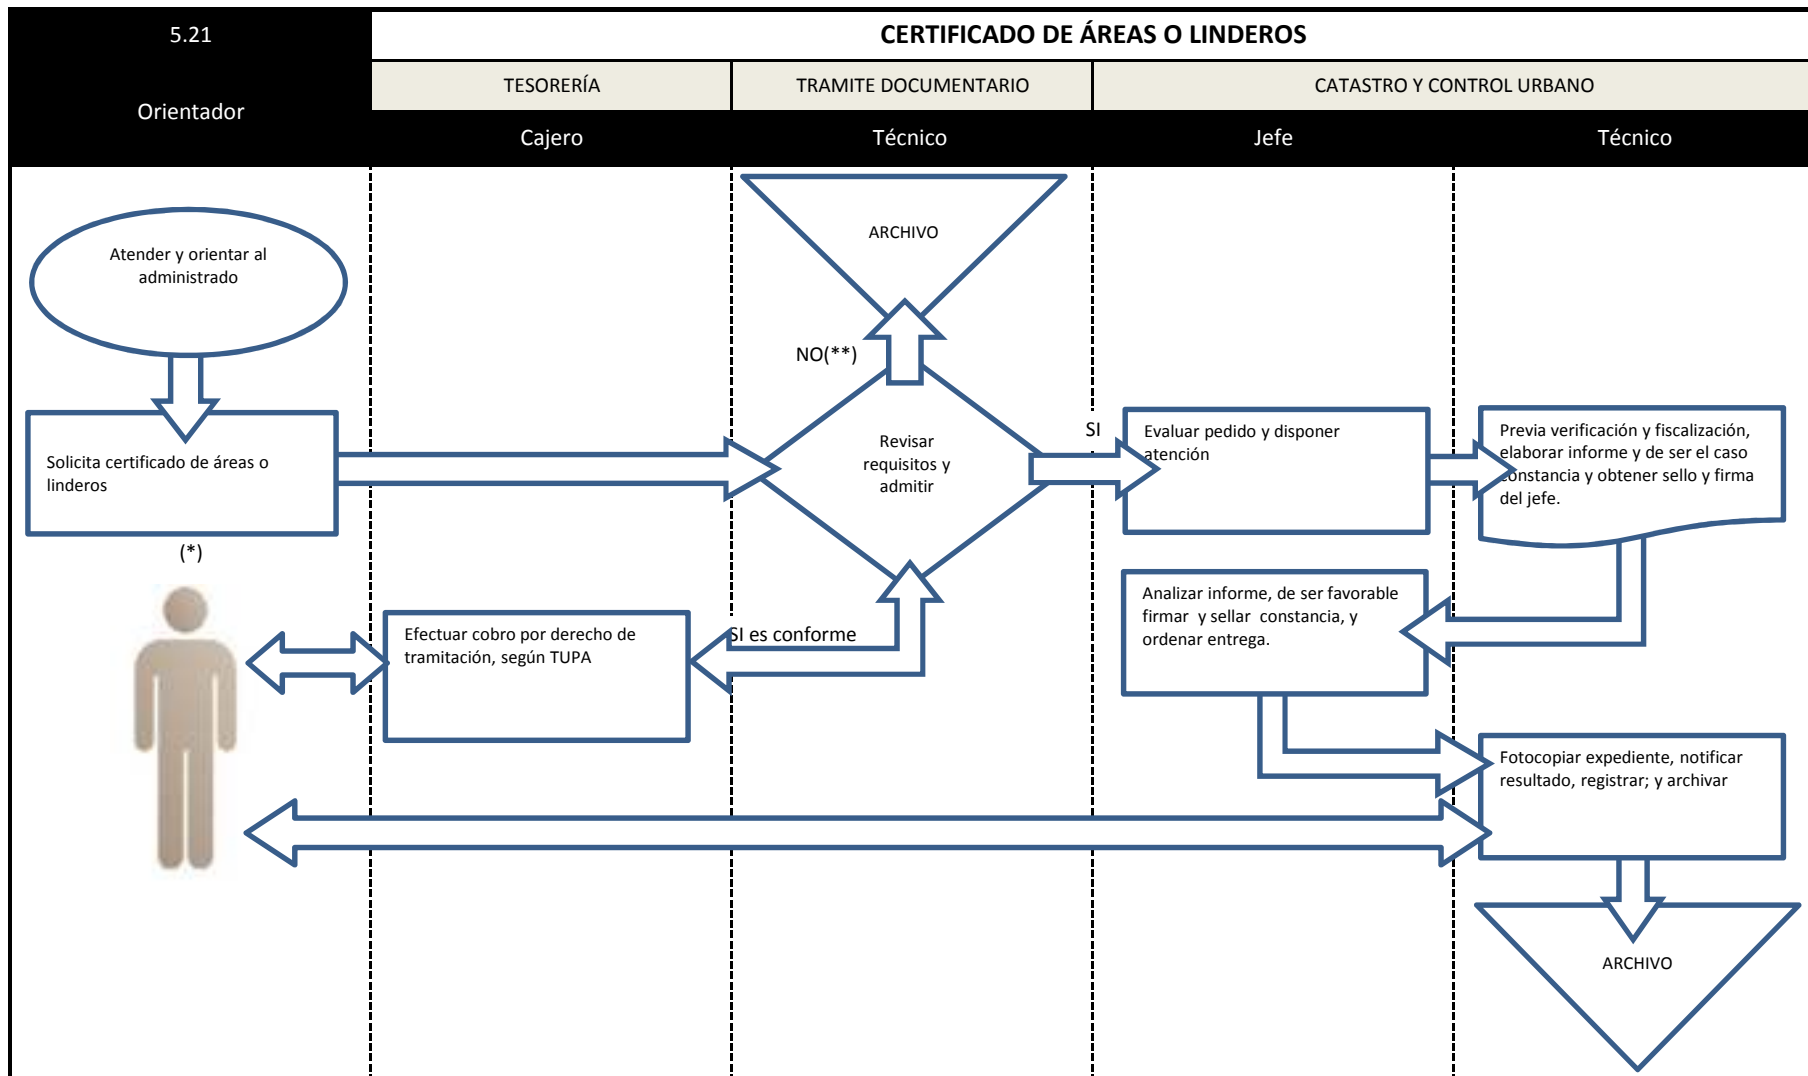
5.21

CERTIFICADO DE ÁREAS O LINDEROS

Orientador

TESORERÍA

TRAMITE DOCUMENTARIO

CATASTRO Y CONTROL URBANO

Cajero

Técnico

Jefe

Técnico

ARCHIVO

Atender y orientar al administrado

NO(**)

Solicita certificado de áreas o linderos

Revisar requisitos y admitir

SI

Evaluar pedido y disponer atención

Previa verificación y fiscalización, elaborar informe y de ser el caso constancia y obtener sello y firma del jefe.

(*)

Analizar informe, de ser favorable firmar y sellar constancia, y ordenar entrega.

Efectuar cobro por derecho de tramitación, según TUPA

SI es conforme

Fotocopiar expediente, notificar resultado, registrar; y archivar

ARCHIVO